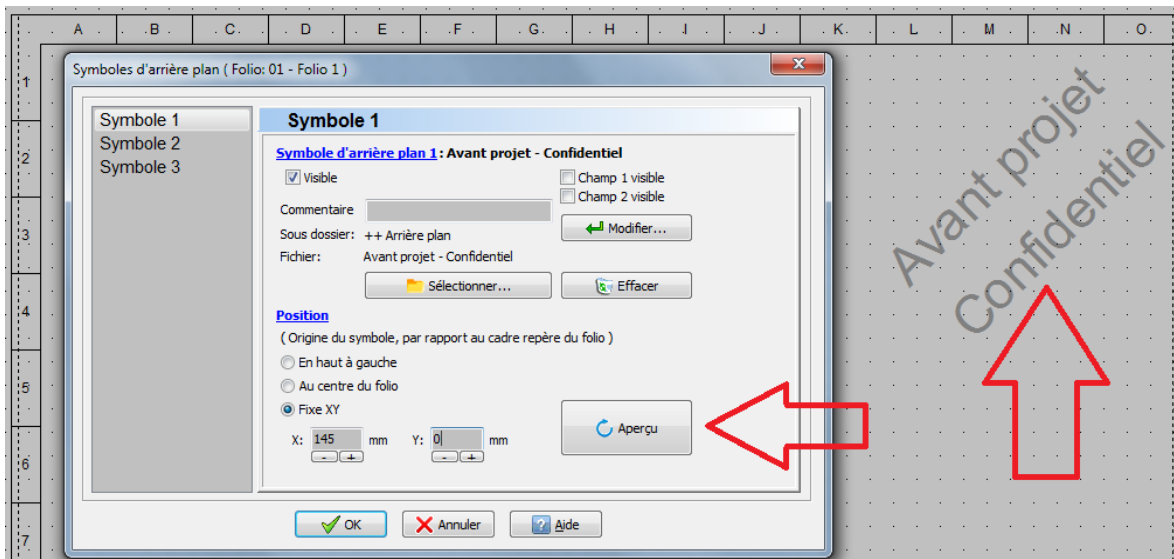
A B C D E F G H I J K L M N O

1 2 3 4 5 6 7

Symboles d'arrière plan ( Folio: 01 - Folio 1 )

Symbole 1
Symbole 2
Symbole 3

Symbole 1

Symbole d'arrière plan 1 : Avant projet - Confidentiel

Visible

Champ 1 visible
Champ 2 visible

Commentaire

Modifier...

Sous dossier: ++ Arrière plan

Fichier: Avant projet - Confidentiel

Sélectionner...

Effacer

Position

( Origine du symbole, par rapport au cadre repère du folio )

En haut à gauche

Au centre du folio

Fixe XY

X: 145 mm Y: 0 mm

Aperçu

OK Annuler Aide

Avant projet
Confidentiel